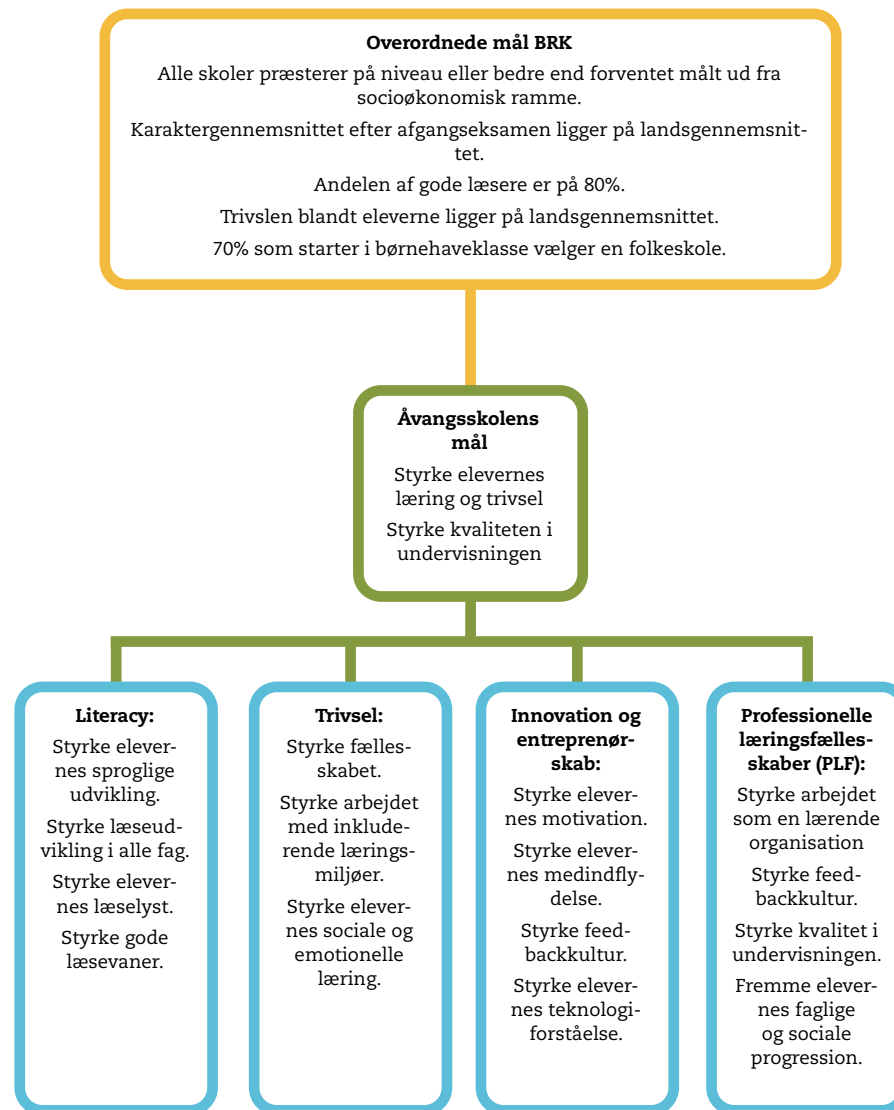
Overordnede mål BRK

Alle skoler præsterer på niveau eller bedre end forventet målt ud fra socioøkonomisk ramme.

Karaktergennemsnittet efter afgangseksamen ligger på landsgennemsnittet.

Andelen af gode læsere er på 80%.

Trivslen blandt eleverne ligger på landsgennemsnittet.

70% som starter i børnehaveklasse vælger en folkeskole.

Åvangsskolens mål

Styrke elevernes læring og trivsel

Styrke kvaliteten i undervisningen

Literacy:

Styrke elevernes sproglige udvikling.

Styrke læseudvikling i alle fag.

Styrke elevernes læselyst.

Styrke gode læsevaner.

Trivsel:

Styrke fællesskabet.

Styrke arbejdet med inkluderende læringsmiljøer.

Styrke elevernes sociale og emotionelle læring.

Innovation og entreprenørskab:

Styrke elevernes motivation.

Styrke elevernes medindflydelse.

Styrke feedbackkultur.

Styrke elevernes teknologiforståelse.

Professionelle læringsfællesskaber (PLF):

Styrke arbejdet som en lærende organisation

Styrke feedbackkultur.

Styrke kvalitet i undervisningen.

Fremme elevernes faglige og sociale progression.